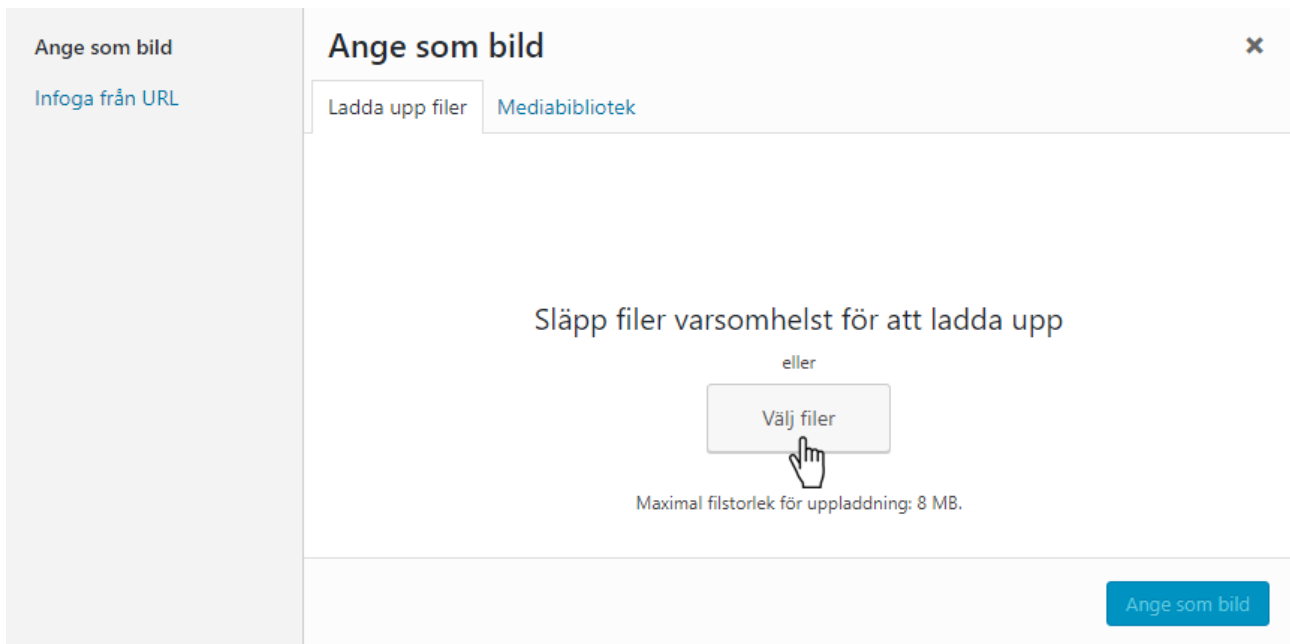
Ange som bild

Infoga från URL

Ange som bild

×

Ladda upp filer

Mediabibliotek

Släpp filer varsomhelst för att ladda upp

eller

Välj filer

Maximal filstorlek för uppladdning: 8 MB.

Ange som bild